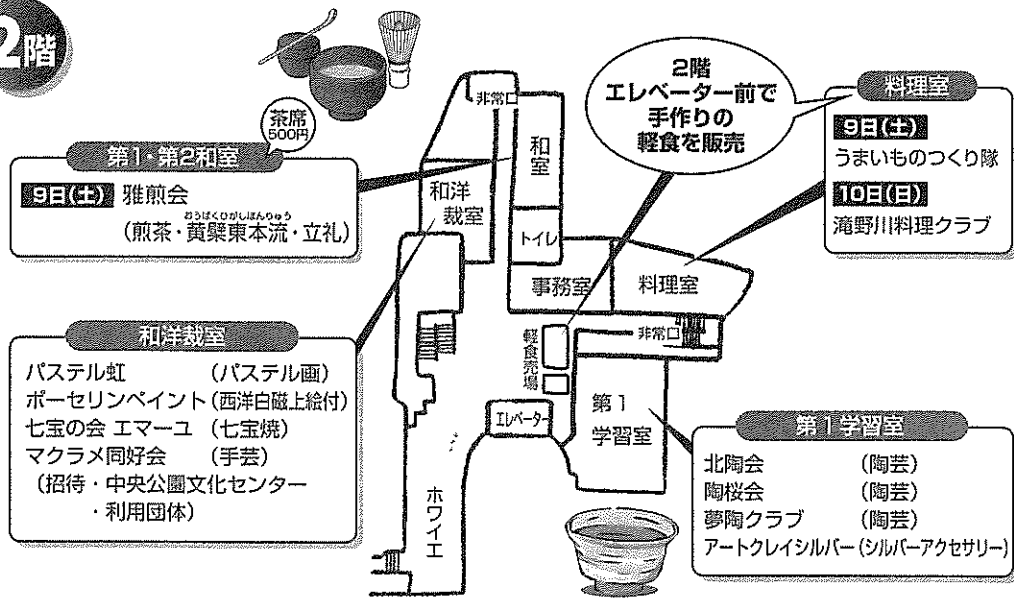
2階

茶席 500円

第1・第2和室
9日(土) 雅煎会
(煎茶・黄檗東本流・立礼)

おうばくひがしほんりゅう

2階 エレベーター前で 手作りの 軽食を販売

料理室
9日(土)
うまいものつくり隊
10日(日)
滝野川料理クラブ

非常口
和室
和洋裁室
トイレ
事務室
料理室
非常口
軽食売場
エレベーター
第1学習室
ホワイエ

和洋裁室
パステル虹 (パステル画)
ポーセリンペイント (西洋白磁上絵付)
七宝の会 エマーユ (七宝焼)
マクラメ同好会 (手芸)
(招待・中央公園文化センター ・利用団体)

第1学習室
北陶会 (陶芸)
陶桜会 (陶芸)
夢陶クラブ (陶芸)
アートクレイシルバー (シルバーアクセサリー)